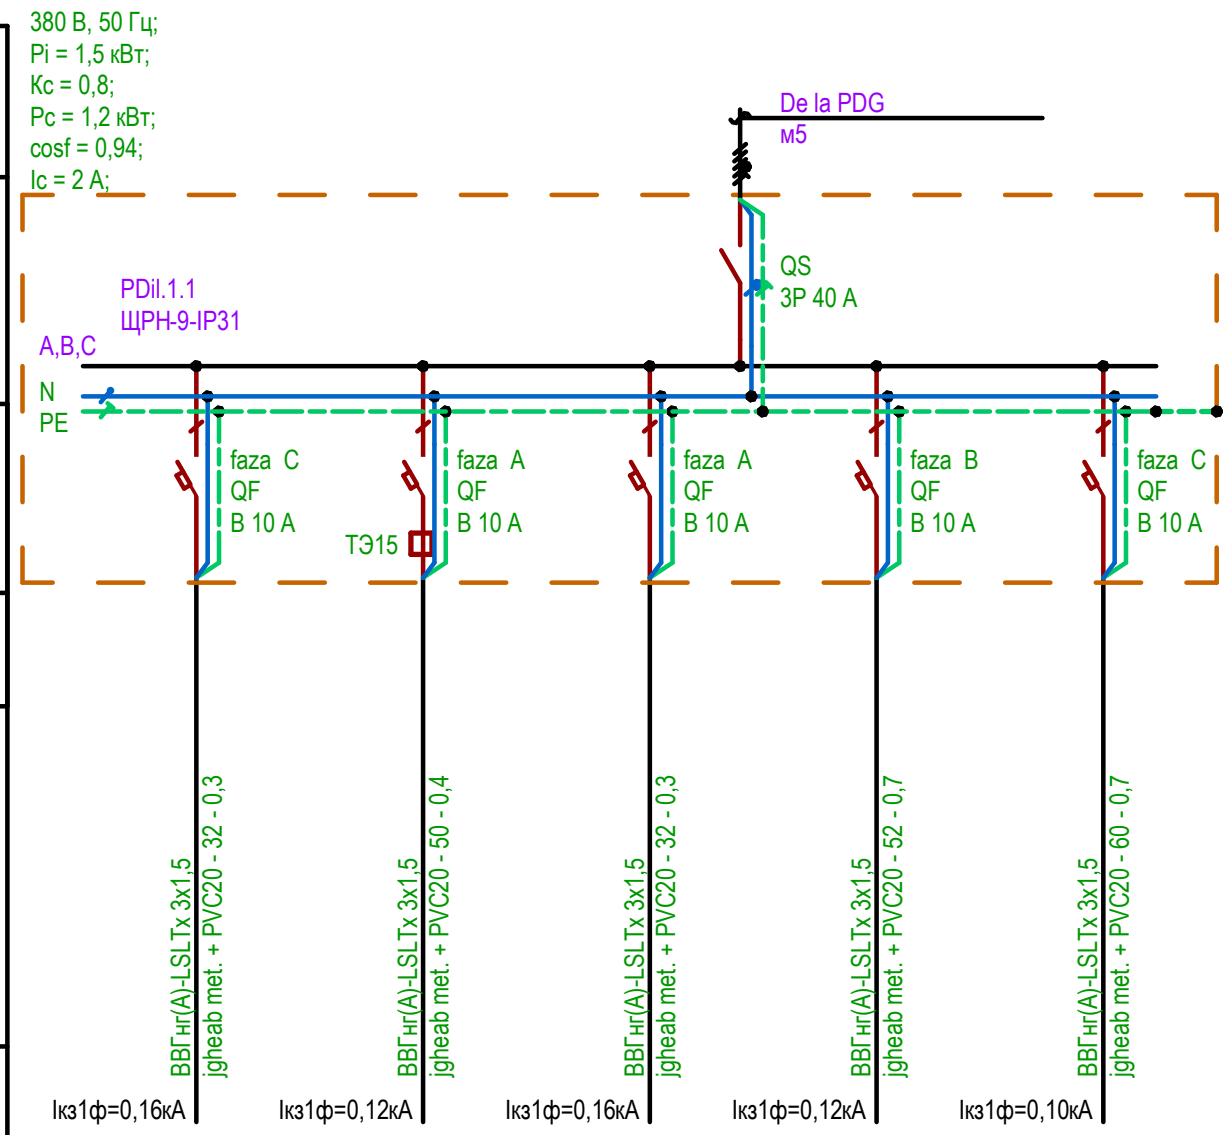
380 В, 50 Гц;
Pi = 1,5 кВт;
Кс = 0,8;
Pc = 1,2 кВт;
cosf = 0,94;
Ic = 2 A;

De la PDG
м5

QS
3P 40 A

PDil.1.1
ЩРН-9-IP31

A,B,C
N
PE

faza C
QF
B 10 A

faza A
QF
B 10 A

ТЭ15

faza A
QF
B 10 A

faza B
QF
B 10 A

faza C
QF
B 10 A

ВВГнг(A)-LSLTx 3x1,5
jgheab met. + PVC20 - 32 - 0,3

ВВГнг(A)-LSLTx 3x1,5
jgheab met. + PVC20 - 50 - 0,4

ВВГнг(A)-LSLTx 3x1,5
jgheab met. + PVC20 - 32 - 0,3

ВВГнг(A)-LSLTx 3x1,5
jgheab met. + PVC20 - 52 - 0,7

ВВГнг(A)-LSLTx 3x1,5
jgheab met. + PVC20 - 60 - 0,7

Iкз1ф=0,16кА
Iкз1ф=0,12кА
Iкз1ф=0,16кА
Iкз1ф=0,12кА
Iкз1ф=0,10кА